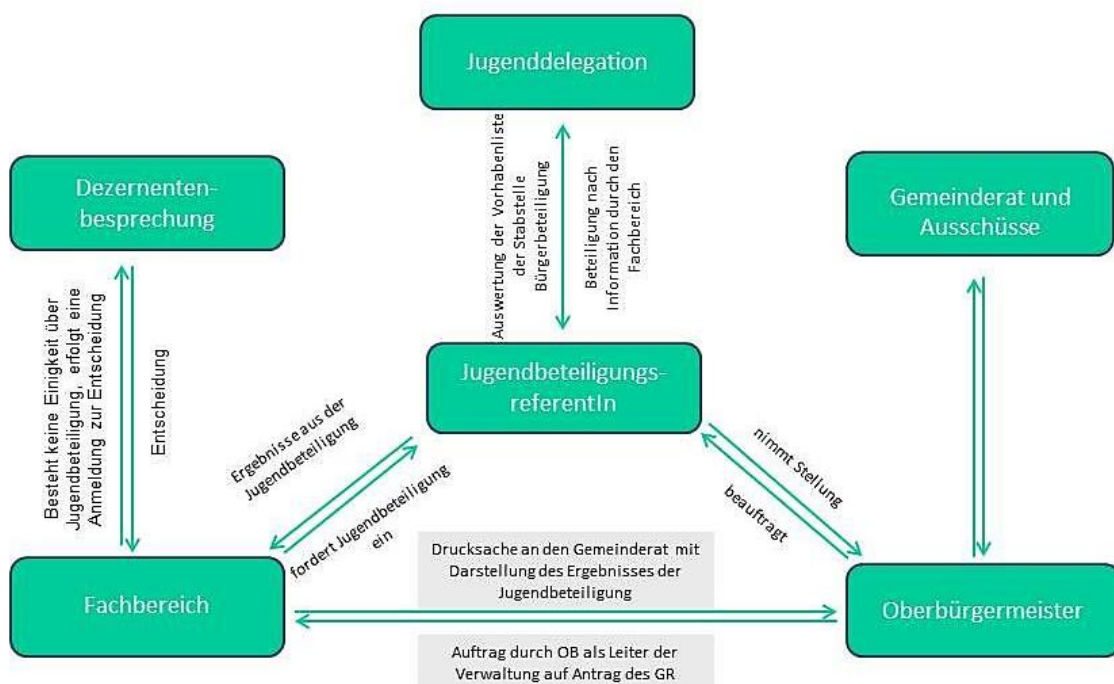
Jugenddelegation

Auswertung der Vorhabenliste der Stabstelle Bürgerbeteiligung

Beteiligung nach Information durch den Fachbereich

Dezernenten-besprechung

Gemeinderat und Ausschüsse

Besteht keine Einigkeit über Jugendbeteiligung, erfolgt eine Anmeldung zur Entscheidung

Entscheidung

Jugendbeteiligungs-referentIn

Ergebnisse aus der Jugendbeteiligung

fordert Jugendbeteiligung ein

nimmt Stellung

beauftragt

Drucksache an den Gemeinderat mit Darstellung des Ergebnisses der Jugendbeteiligung

Fachbereich

Oberbürgermeister

Auftrag durch OB als Leiter der Verwaltung auf Antrag des GR